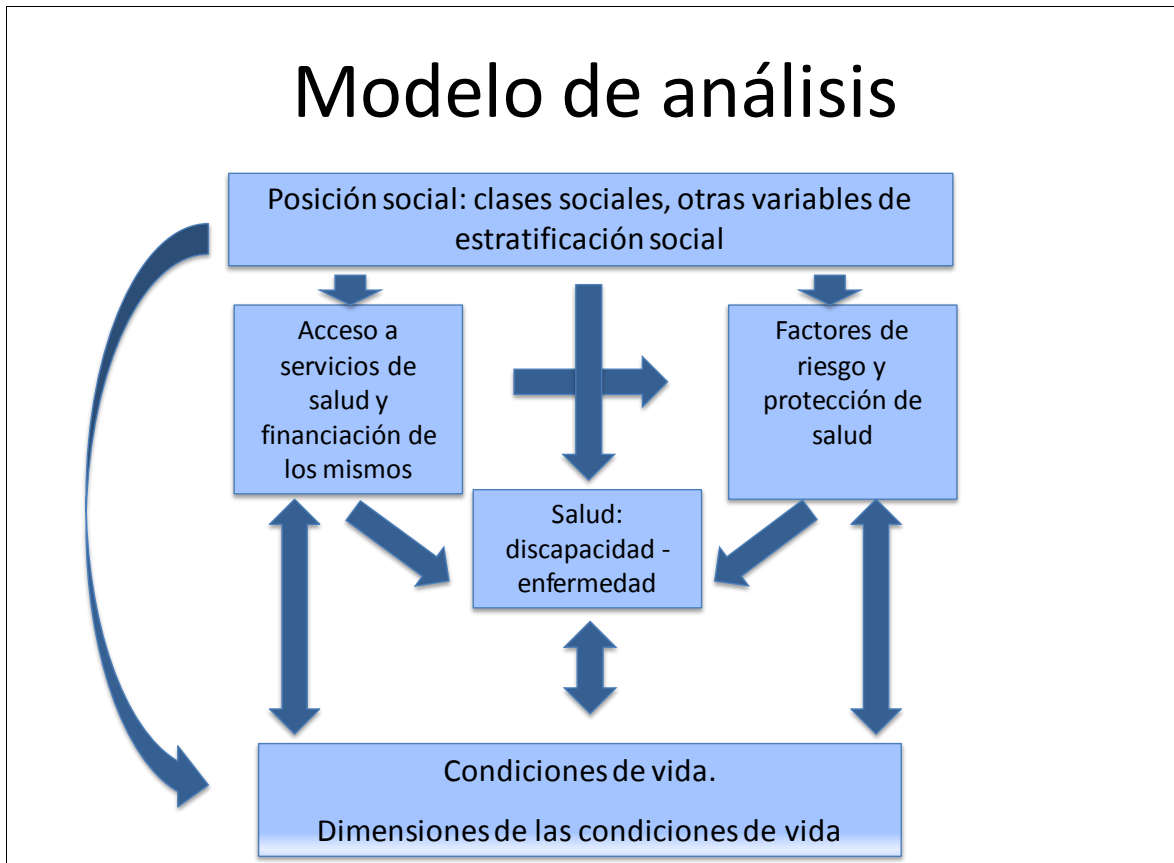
Modelo de análisis

Posición social: clases sociales, otras variables de estratificación social

Acceso a servicios de salud y financiación de los mismos

Factores de riesgo y protección de salud

Salud: discapacidad - enfermedad

Condiciones de vida.

Dimensiones de las condiciones de vida